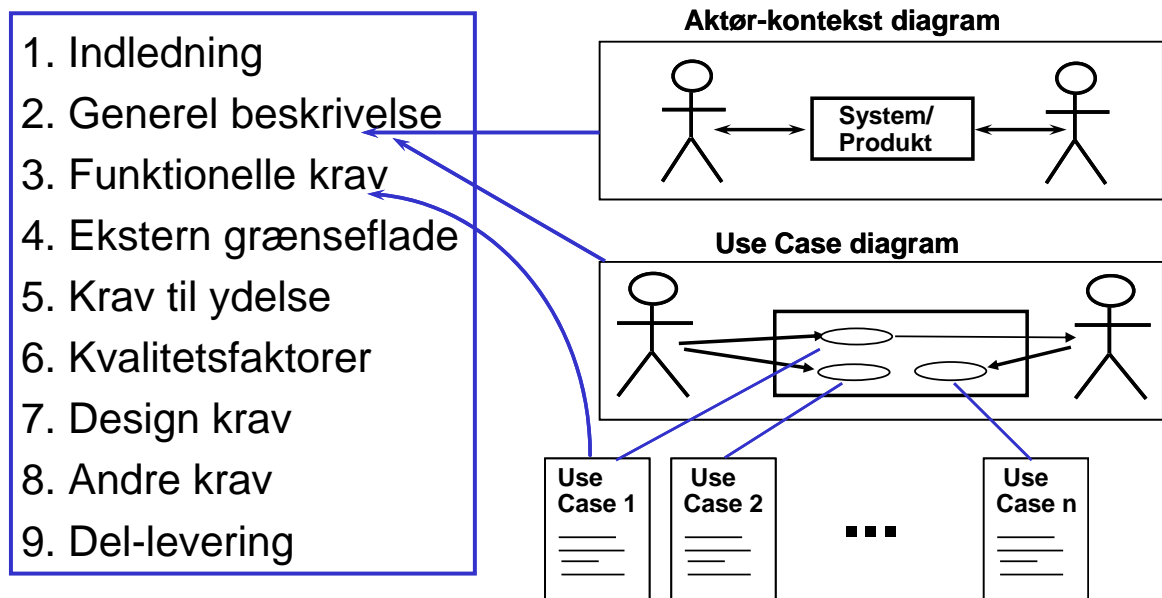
1. Indledning
2. Generel beskrivelse
3. Funktionelle krav
4. Ekstern grænseflade
5. Krav til ydelse
6. Kvalitetsfaktorer
7. Design krav
8. Andre krav
9. Del-levering

Aktør-kontekst diagram

System/ Produkt

Use Case diagram

Use Case 1

Use Case 2

Use Case n